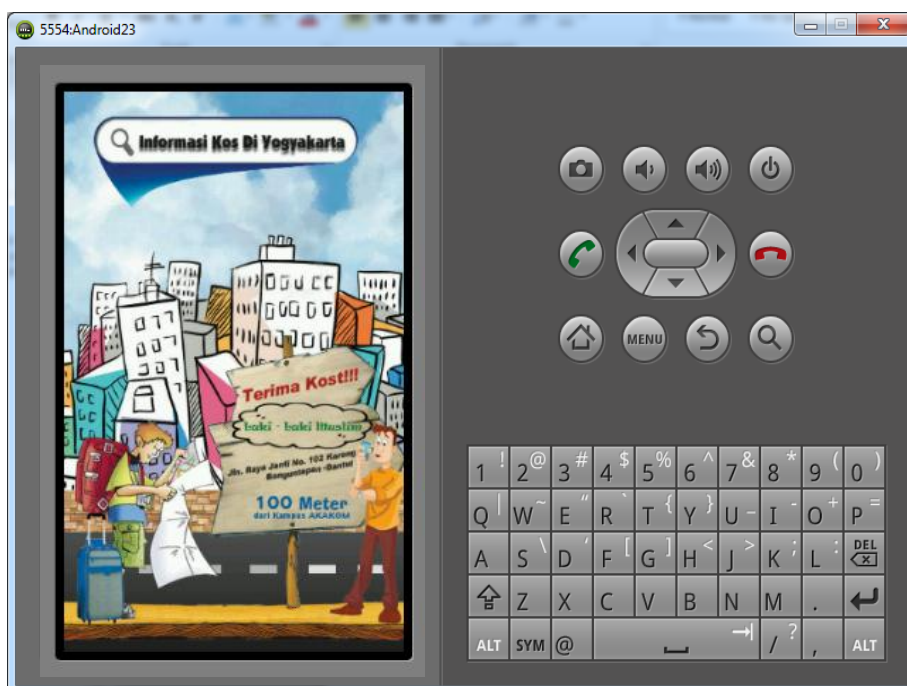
5554:Android23

Informasi Kos Di Yogyakarta

Terima Kost!!!

Laki - laki Muslim

Jln. Raya Janti No. 102 Karang Bangunjapan -Bantul

100 Meter
dari Kampus AKAKOM

MENU

1 ! 2 @ 3 # 4 $ 5 % 6 ^ 7 & 8 * 9 ( 0 )
Q W ~ E " R ` T { Y } U - I O + P =
A S \ D F [ G ] H < J > K ; L : DEL
Z X C V B N M .
ALT SYM @ / ? , ALT